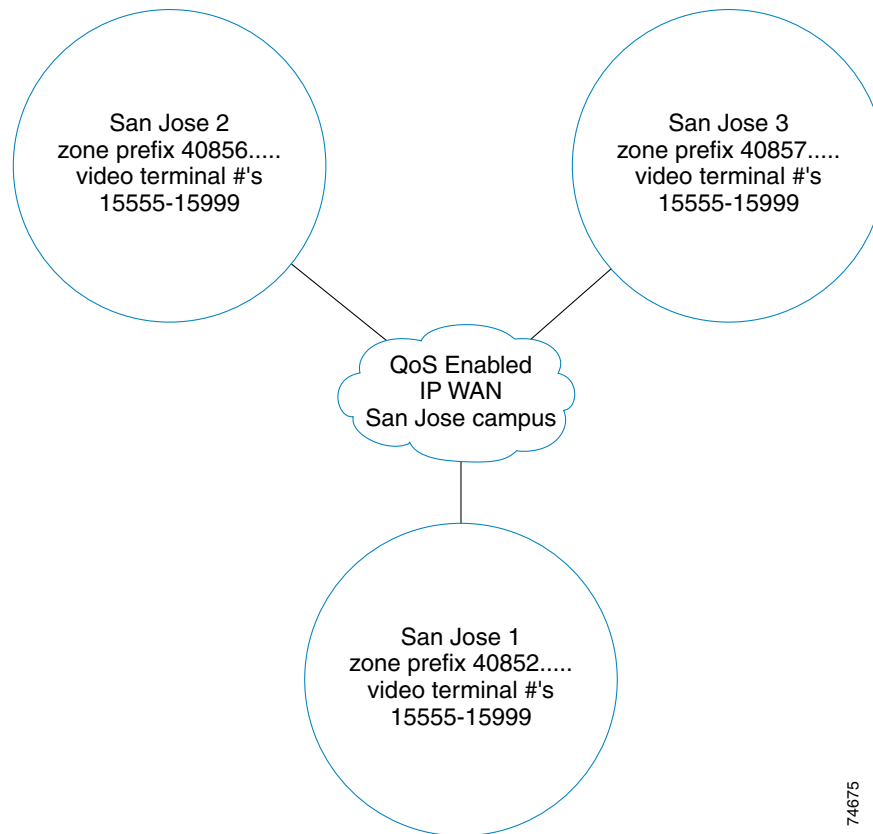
San Jose 2
zone prefix 40856.....
video terminal #'s
15555-15999

San Jose 3
zone prefix 40857.....
video terminal #'s
15555-15999

QoS Enabled
IP WAN
San Jose campus

San Jose 1
zone prefix 40852.....
video terminal #'s
15555-15999

74675